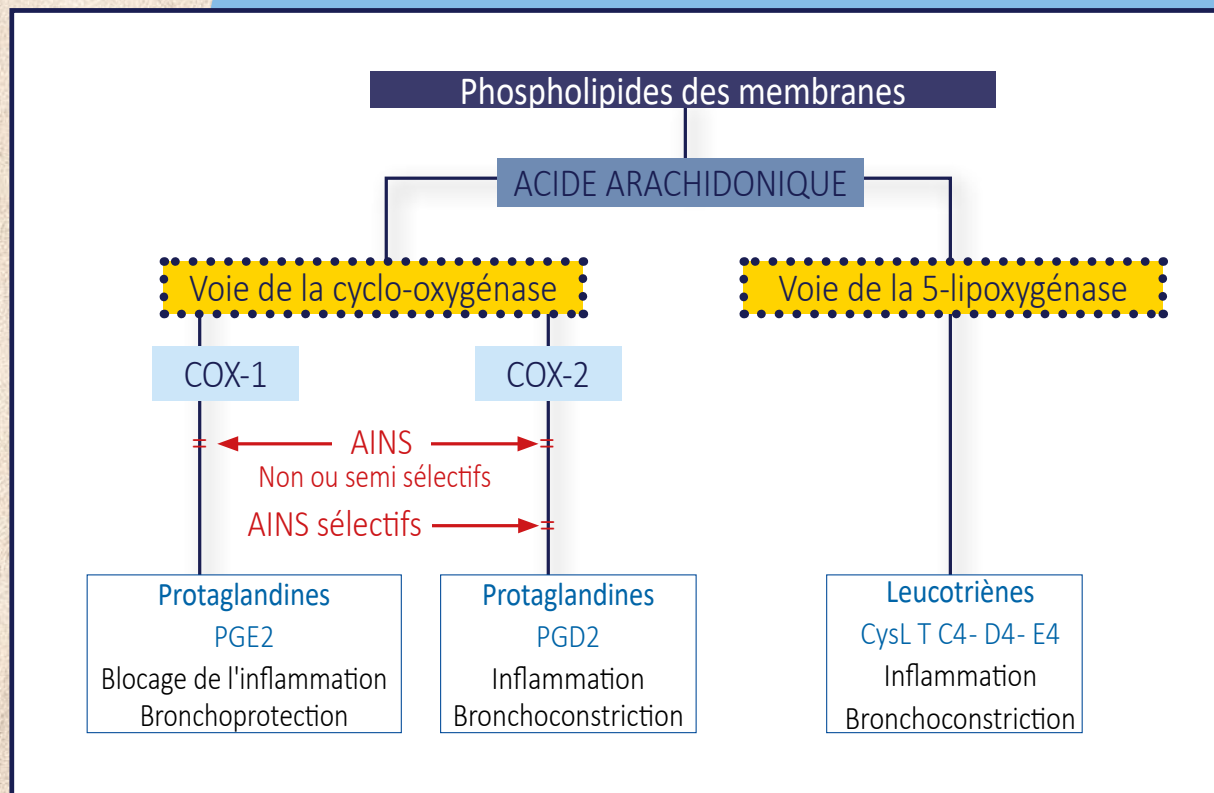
Phospholipides des membranes

ACIDE ARACHIDONIQUE

Voie de la cyclo-oxygénase

Voie de la 5-lipoxygénase

COX-1

COX-2

AINS
Non ou semi sélectifs

AINS sélectifs

Protaglandines
PGE2
Blocage de l'inflammation
Bronchoprotection

Protaglandines
PGD2
Inflammation
Bronchoconstriction

Leucotriènes
CysL T C4- D4- E4
Inflammation
Bronchoconstriction